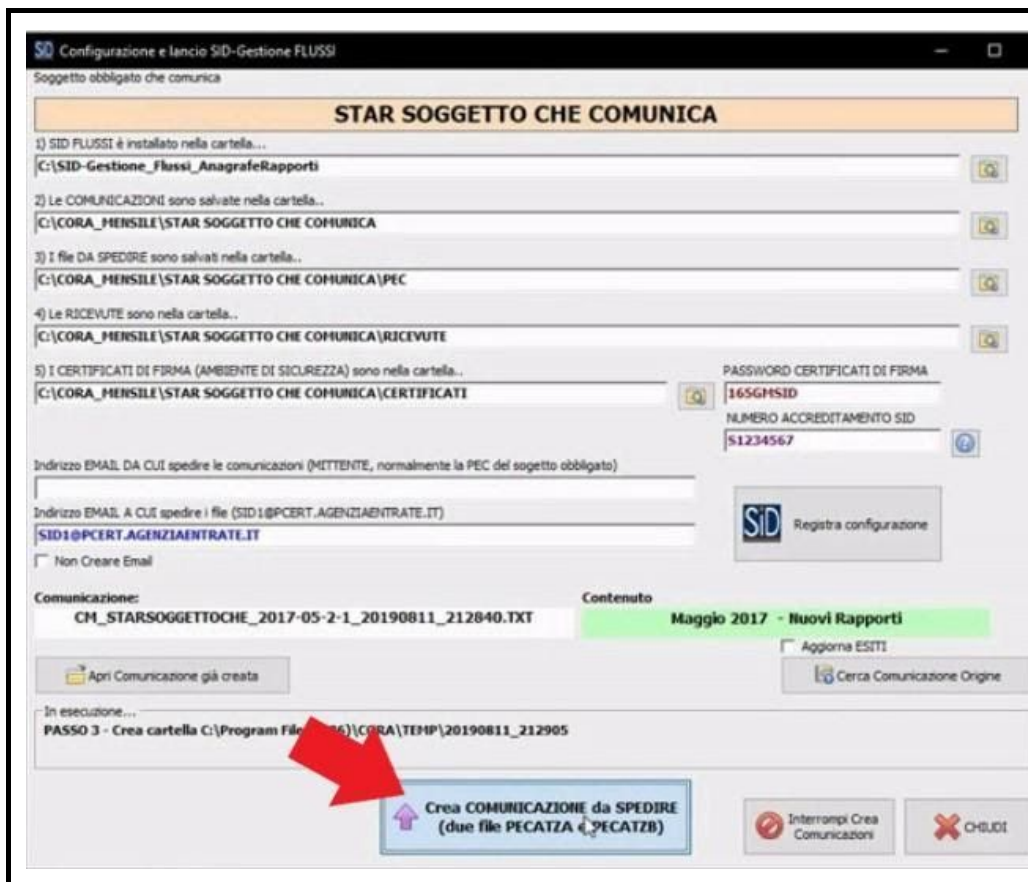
SID Configurazione e lancio SID-Gestione FLUSSI

Soggetto obbligato che comunica

STAR SOGGETTO CHE COMUNICA

1) SID FLUSSI è installato nella cartella...
C:\SID-Gestione_Flussi_AnagrafeRapporti

2) Le COMUNICAZIONI sono salvate nella cartella..
C:\CORA_MENSILE\STAR SOGGETTO CHE COMUNICA

3) I file DA SPEDIRE sono salvati nella cartella..
C:\CORA_MENSILE\STAR SOGGETTO CHE COMUNICA\PEC

4) Le RICEVUTE sono nella cartella..
C:\CORA_MENSILE\STAR SOGGETTO CHE COMUNICA\RICEVUTE

5) I CERTIFICATI DI FIRMA (AMBIENTE DI SICUREZZA) sono nella cartella..
C:\CORA_MENSILE\STAR SOGGETTO CHE COMUNICA\CERTIFICATI

PASSWORD CERTIFICATI DI FIRMA
165GMSID

NUMERO ACCREDITAMENTO SID
S1234567

Indirizzo EMAIL DA CUI spedire le comunicazioni (MITTENTE, normalmente la PEC del sogetto obbligato)

Indirizzo EMAIL A CUI spedire i file (SID1@PCERT.AGENZIAENTRATE.IT)
SID1@PCERT.AGENZIAENTRATE.IT

Non Creare Email

SID Registra configurazione

Comunicazione:
CM_STARSOGGETTOCHE_2017-05-2-1_20190811_212840.TXT

Contenuto
Maggio 2017 - Nuovi Rapporti

Aggiorna ESITI

Apri Comunicazione già creata

Cerca Comunicazione Origine

In esecuzione...
PASSO 3 - Crea cartella C:\Program File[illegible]86)\CORA\TEMP\20190811_212905

Crea COMUNICAZIONE da SPEDIRE (due file PECATZA e PECATZB)

Interrompi Crea Comunicazioni

CHIUDI